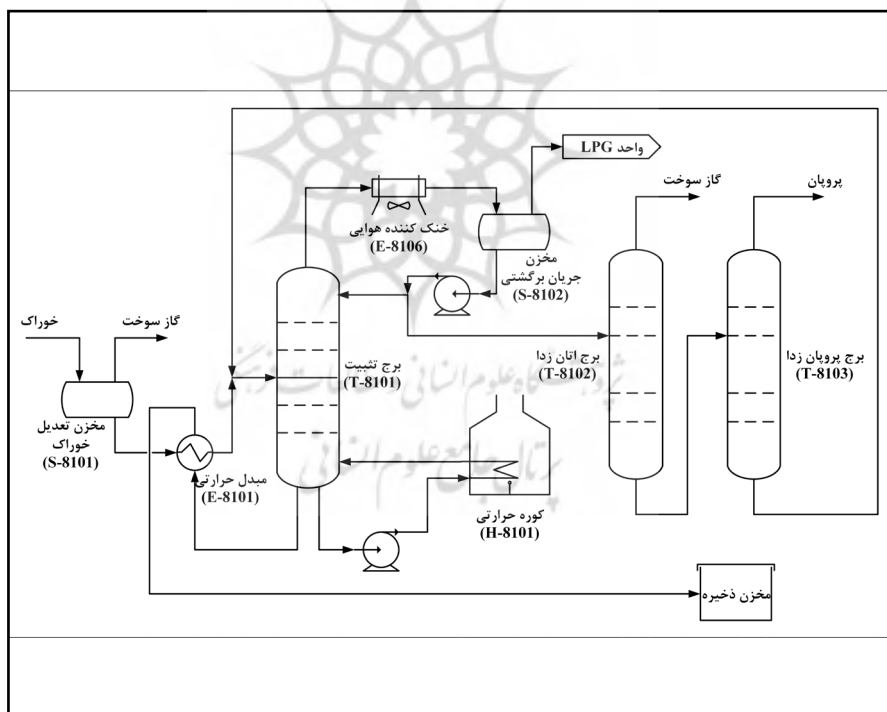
واحد LPG

گاز سوخت

پروپان

خنک کننده هوایی
(E-8106)

مخزن
جریان برگشتی
(S-8102)

خوراک

گاز سوخت

برج تثبیت
(T-8101)

برج اتان زدا
(T-8102)

برج پروپان زدا
(T-8103)

مخزن تعدیل
خوراک
(S-8101)

مبدل حرارتی
(E-8101)

کوره حرارتی
(H-8101)

مخزن ذخیره